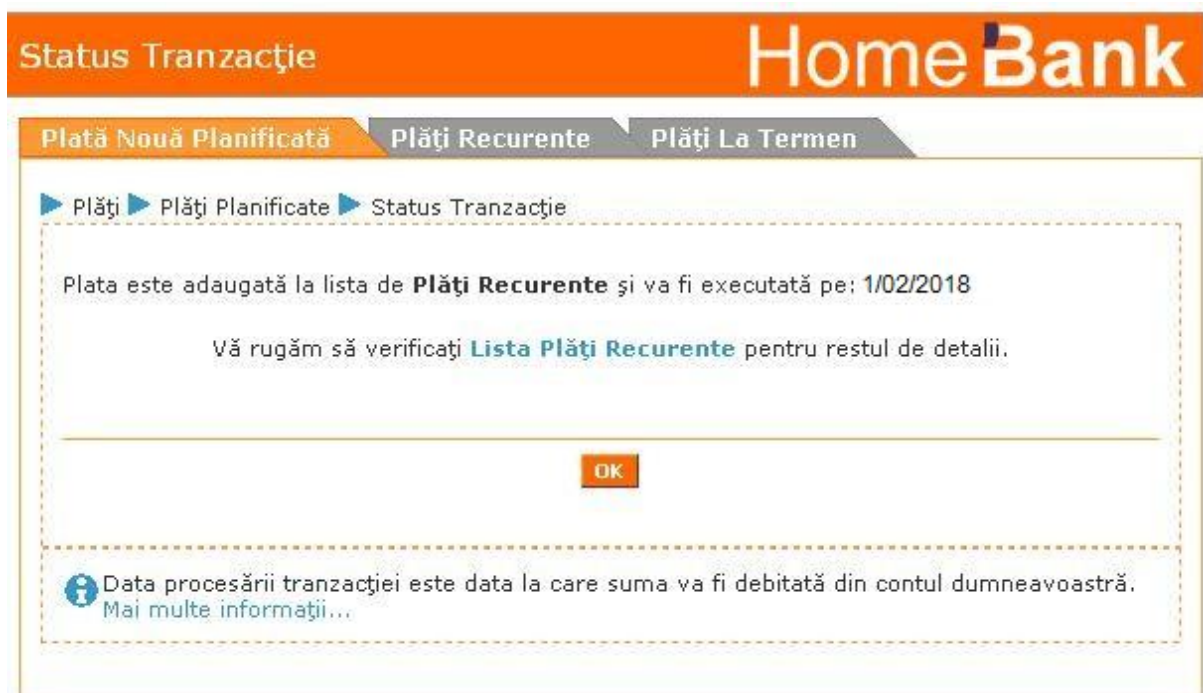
Status Tranzacţie

HomeBank

Plată Nouă Planificată | Plăţi Recurente | Plăţi La Termen

Plăţi Plăţi Planificate Status Tranzacţie

Plata este adaugată la lista de **Plăţi Recurente** şi va fi executată pe: 1/02/2018

Vă rugăm să verificaţi **Lista Plăţi Recurente** pentru restul de detalii.

OK

Data procesării tranzacţiei este data la care suma va fi debitată din contul dumneavoastră.
Mai multe informaţii...